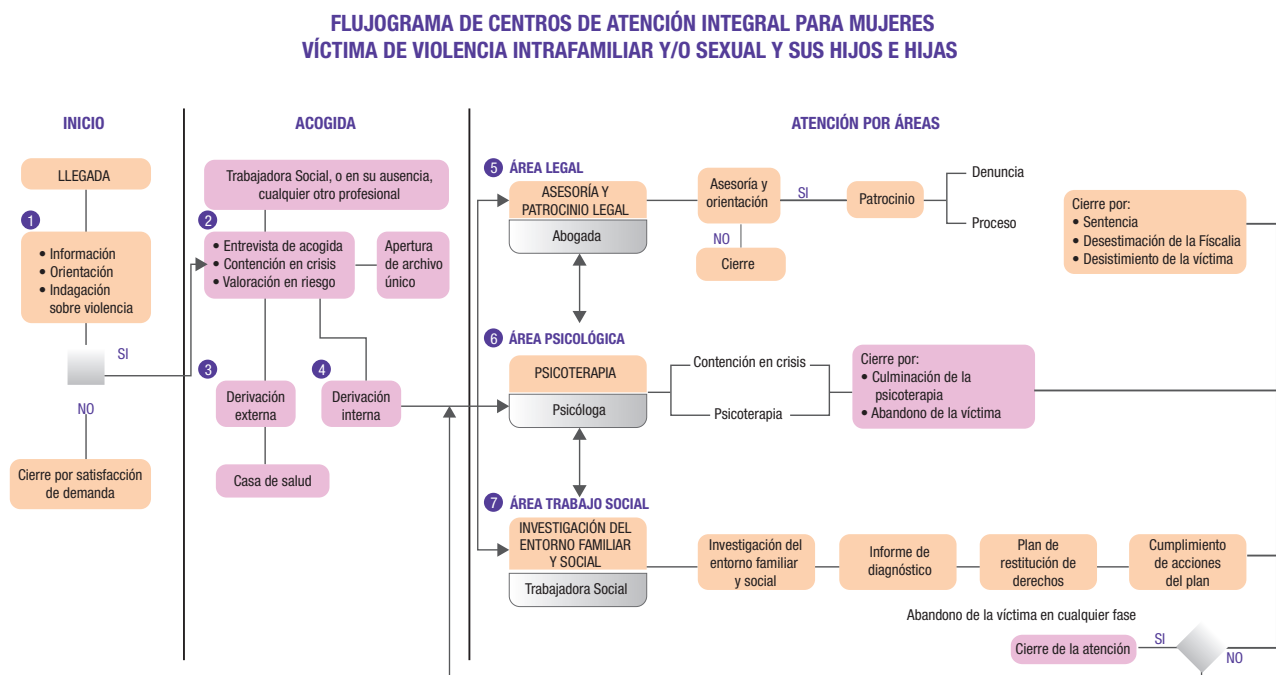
FLUJOGRAMA DE CENTROS DE ATENCIÓN INTEGRAL PARA MUJERES VÍCTIMA DE VIOLENCIA INTRAFAMILIAR Y/O SEXUAL Y SUS HIJOS E HIJAS

INICIO

LLEGADA

1

• Información
• Orientación
• Indagación sobre violencia

SI

NO

Cierre por satisfacción de demanda

ACOGIDA

Trabajadora Social, o en su ausencia, cualquier otro profesional

2

• Entrevista de acogida
• Contención en crisis
• Valoración en riesgo

Apertura de archivo único

3

Derivación externa

Casa de salud

4

Derivación interna

ATENCIÓN POR ÁREAS

5 ÁREA LEGAL

ASESORÍA Y PATROCINIO LEGAL

Abogada

Asesoría y orientación

SI

NO

Cierre

Patrocinio

Denuncia

Proceso

Cierre por:
• Sentencia
• Desestimación de la Físcalia
• Desistimiento de la víctima

6 ÁREA PSICOLÓGICA

PSICOTERAPIA

Psicóloga

Contención en crisis

Psicoterapia

Cierre por:
• Culminación de la psicoterapia
• Abandono de la víctima

7 ÁREA TRABAJO SOCIAL

INVESTIGACIÓN DEL ENTORNO FAMILIAR Y SOCIAL

Trabajadora Social

Investigación del entorno familiar y social

Informe de diagnóstico

Plan de restitución de derechos

Cumplimiento de acciones del plan

Abandono de la víctima en cualquier fase

Cierre de la atención

SI

NO